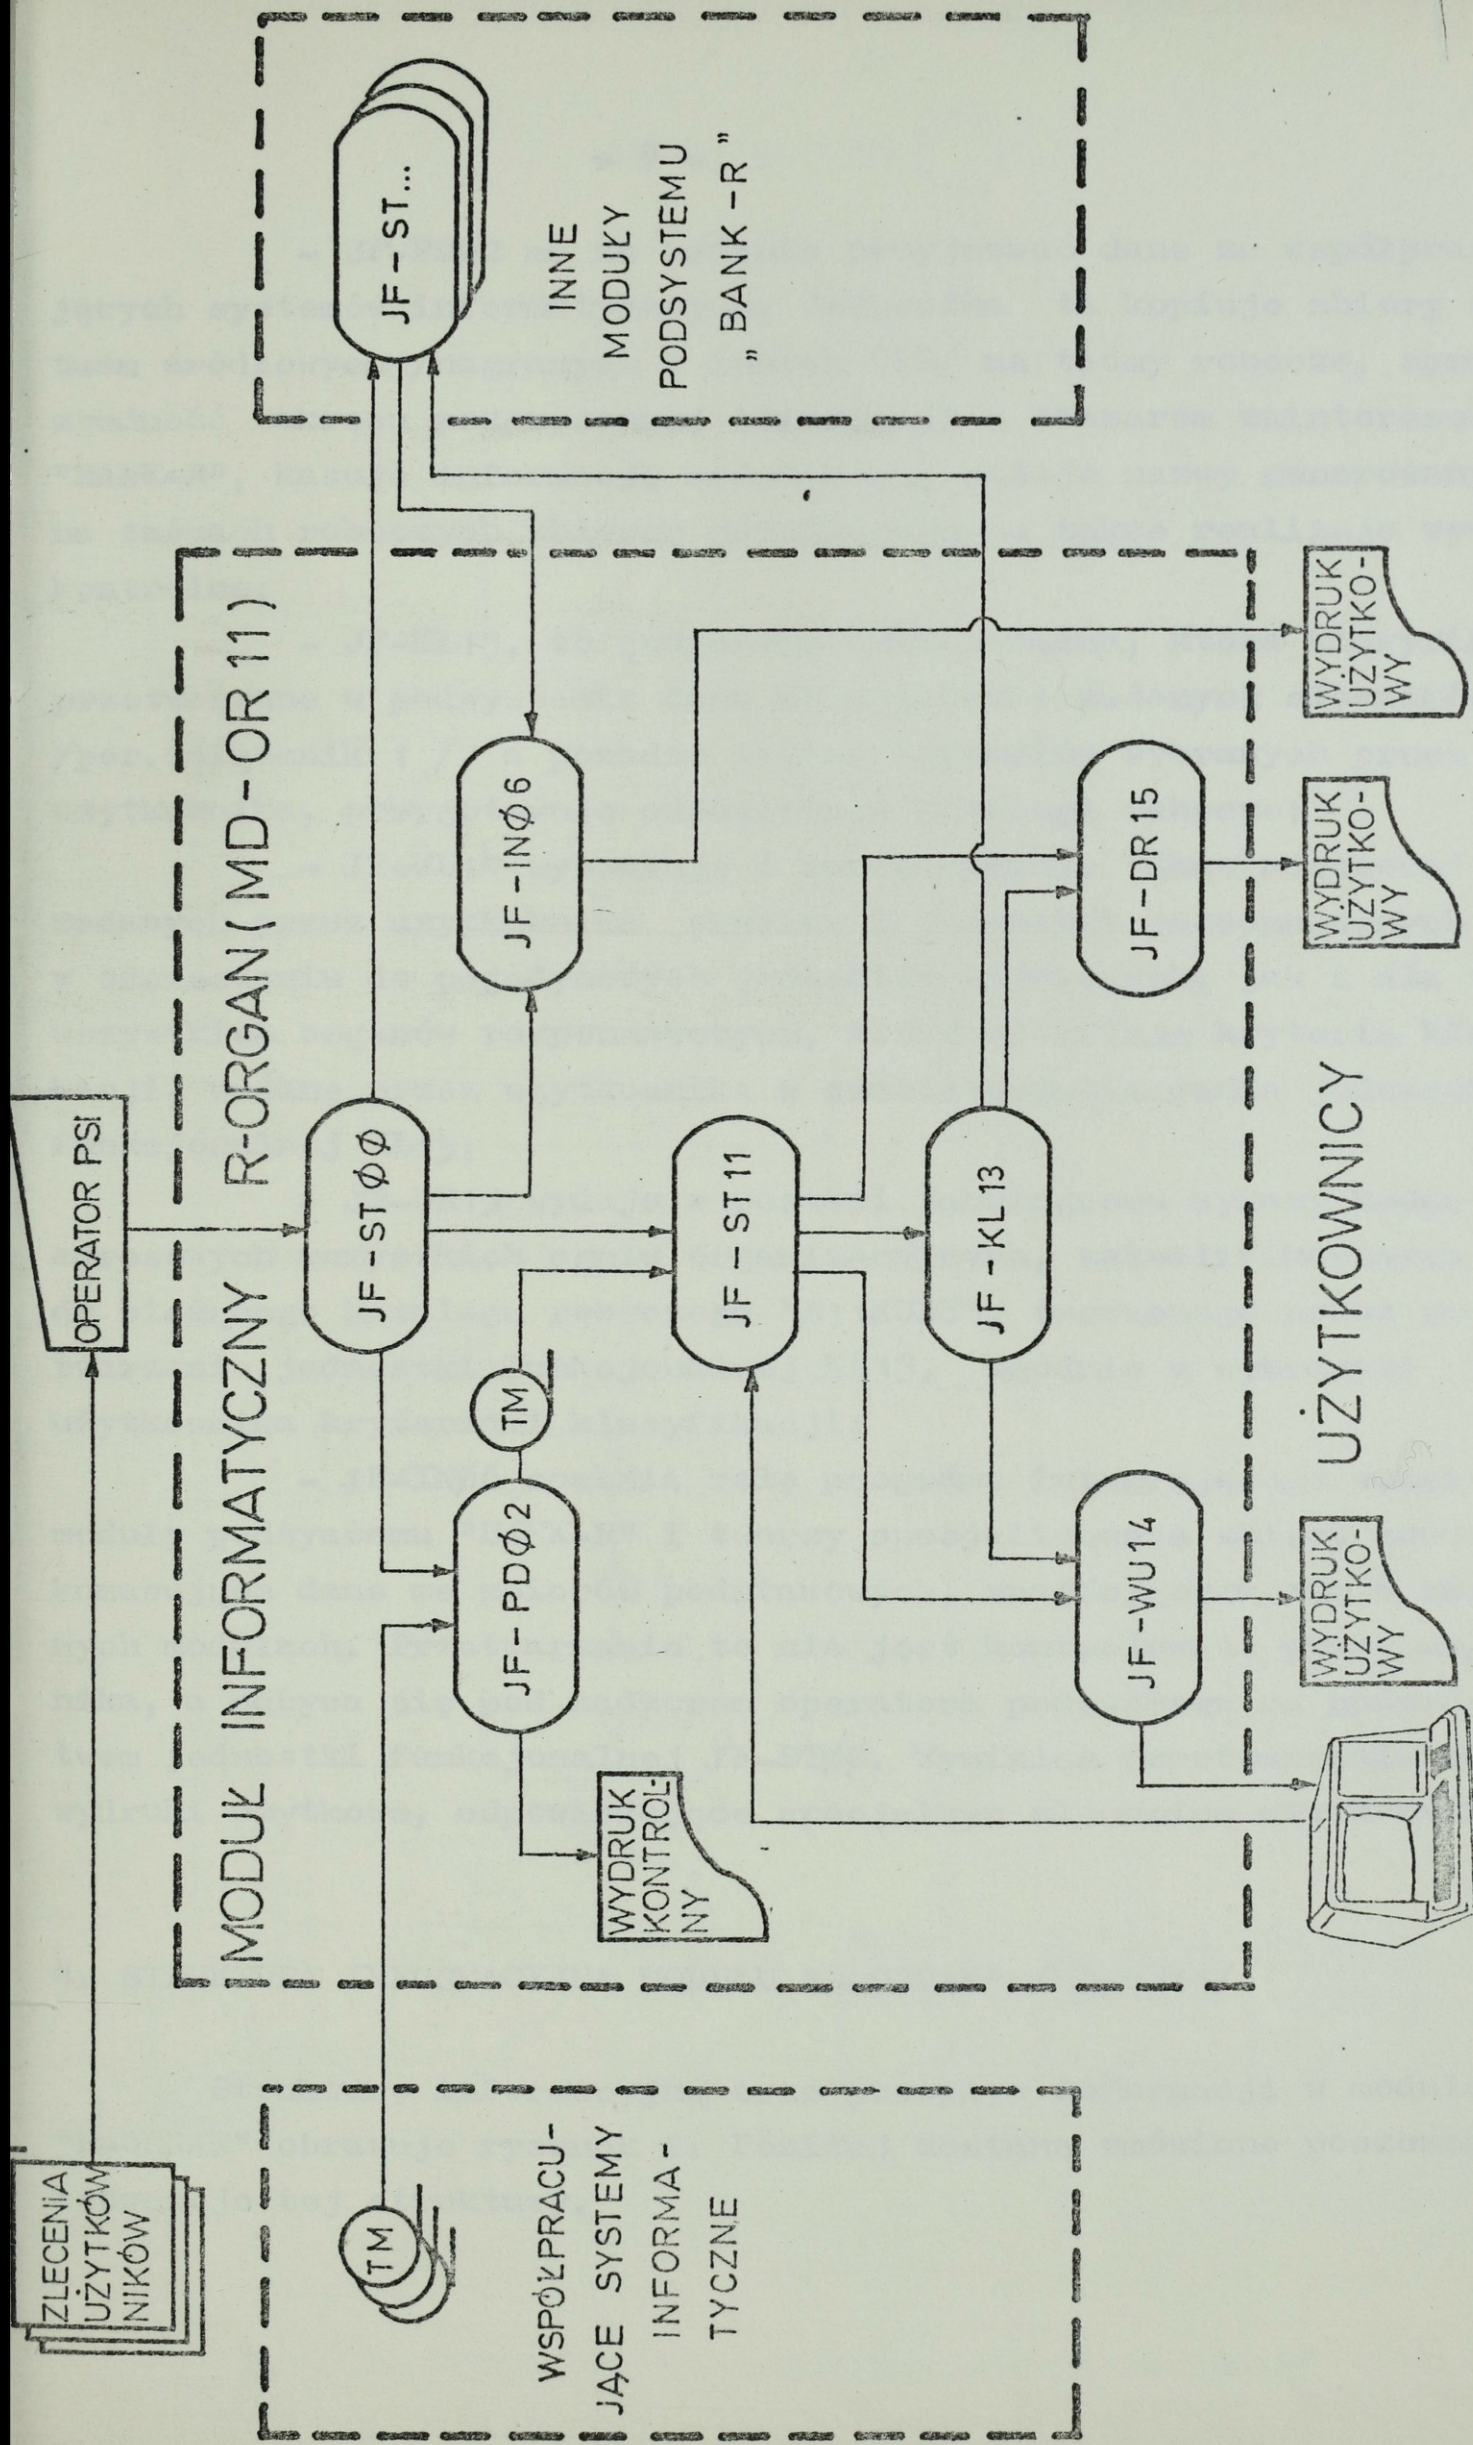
MODUŁ INFORMATYCZNY R-ORGAN (MD-OR 11)

ZLECENIA UŻYTKOWNIKÓW

OPERATOR PSI

JF-ST ØØ

JF-INØ6

JF-ST...

INNE MODUŁY PODSYSTEMU „BANK-R"

TM

JF-PDØ2

JF-ST 11

JF-KL 13

JF-DR 15

JF-WU14

WYDRUK KONTROLNY

WYDRUK UŻYTKOWY

WYDRUK UŻYTKOWY

WYDRUK UŻYTKOWY

WSPÓŁPRACUJĄCE SYSTEMY INFORMATYCZNE

TM

UŻYTKOWNICY